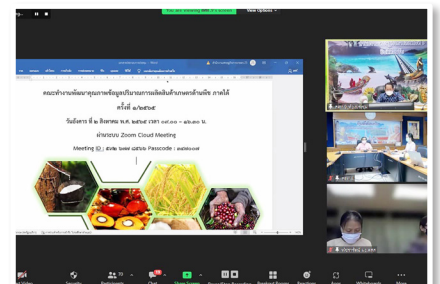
View Options

คณะทำงานพัฒนาคุณภาพข้อมูลปริมาณการผลิตสินค้าเกษตรด้านพืช ภาคใต้
ครั้งที่ ๓/๒๕๖๕

วันอังคาร ที่ ๒ สิงหาคม พ.ศ. ๒๕๖๕ เวลา ๐๙.๐๐ – ๑๒.๓๐ น.
ผ่านระบบ Zoom Cloud Meeting
Meeting ID : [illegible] Passcode : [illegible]

Video Security Participants Chat Share Screen Record Reactions Apps Whiteboards More